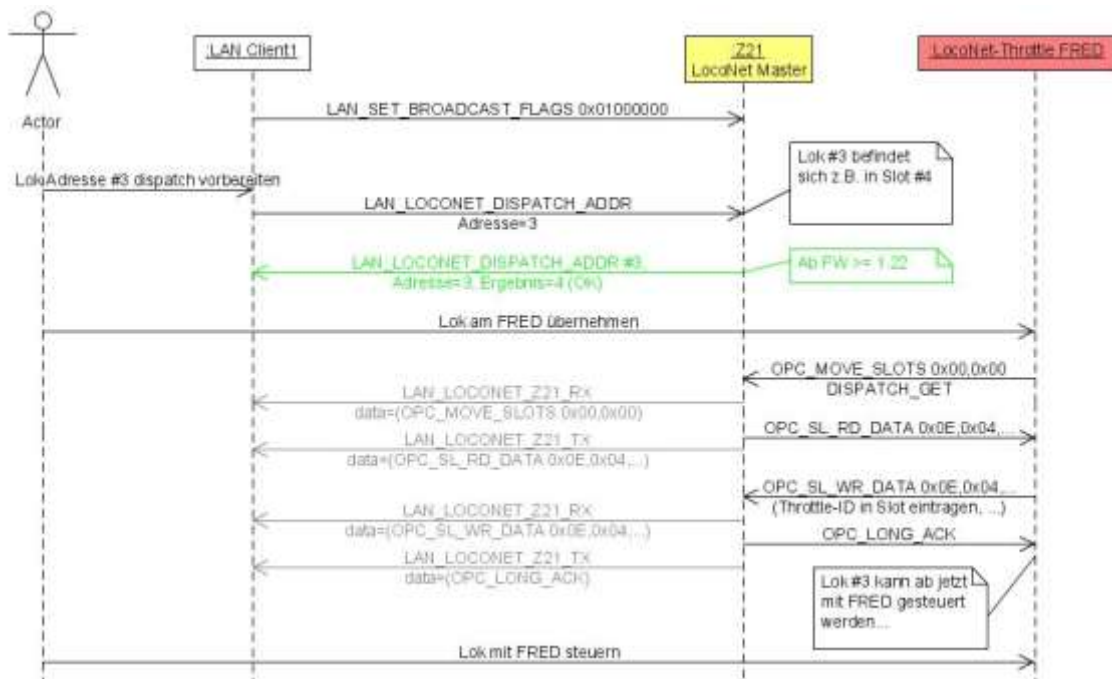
Actor

:LAN Client1

:Z21
LocoNet Master

:LocoNet-Throttle FRED

LAN_SET_BROADCAST_FLAGS 0x01000000

Lok-Adresse #3 dispatch vorbereiten

Lok #3 befindet sich z.B. in Slot #4

LAN_LOCONET_DISPATCH_ADDR
Adresse=3

LAN_LOCONET_DISPATCH_ADDR #3
Adresse=3, Ergebnis=4 (Ok)

Ab FW >= 1.22

Lok am FRED übernehmen

OPC_MOVE_SLOTS 0x00,0x00
DISPATCH_GET

LAN_LOCONET_Z21_RX
data=(OPC_MOVE_SLOTS 0x00,0x00)

OPC_SL_RD_DATA 0x0E,0x04,...

LAN_LOCONET_Z21_TX
data=(OPC_SL_RD_DATA 0x0E,0x04,...)

OPC_SL_WR_DATA 0x0E,0x04,...
(Throttle-ID in Slot eintragen, ...)

LAN_LOCONET_Z21_RX
data=(OPC_SL_WR_DATA 0x0E,0x04,...)

OPC_LONG_ACK

LAN_LOCONET_Z21_TX
data=(OPC_LONG_ACK)

Lok #3 kann ab jetzt mit FRED gesteuert werden...

Lok mit FRED steuern